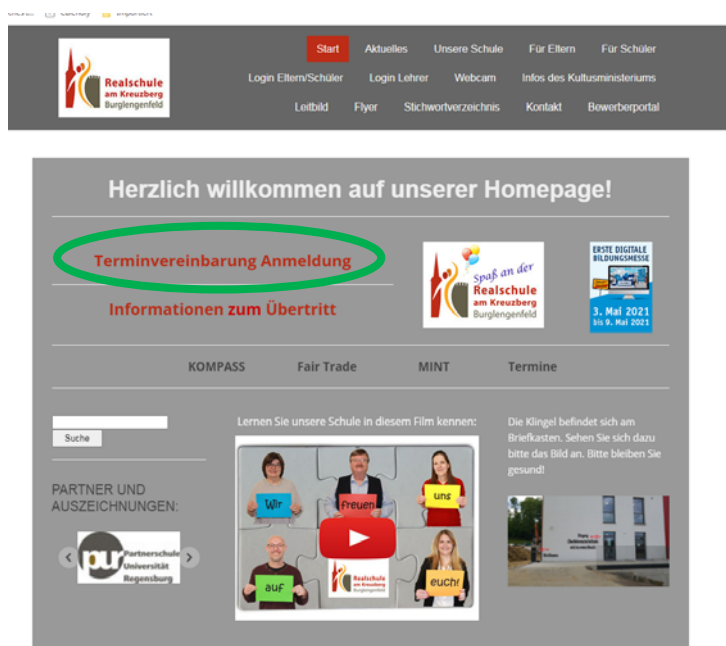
Realschule am Kreuzberg Burglengenfeld

Start Aktuelles Unsere Schule Für Eltern Für Schüler
Login Eltern/Schüler Login Lehrer Webcam Infos des Kultusministeriums
Leitbild Flyer Stichwortverzeichnis Kontakt Bewerberportal

Herzlich willkommen auf unserer Homepage!

Terminvereinbarung Anmeldung

Informationen zum Übertritt

Spaß an der Realschule am Kreuzberg Burglengenfeld

ERSTE DIGITALE BILDUNGSMESSE
3. Mai 2021 bis 9. Mai 2021

KOMPASS Fair Trade MINT Termine

Suche

PARTNER UND AUSZEICHNUNGEN:

pur Partnerschule Universität Regensburg

Lernen Sie unsere Schule in diesem Film kennen:

Wir freuen uns auf euch!

Realschule am Kreuzberg Burglengenfeld

Die Klingel befindet sich am Briefkasten. Sehen Sie sich dazu bitte das Bild an. Bitte bleiben Sie gesund!